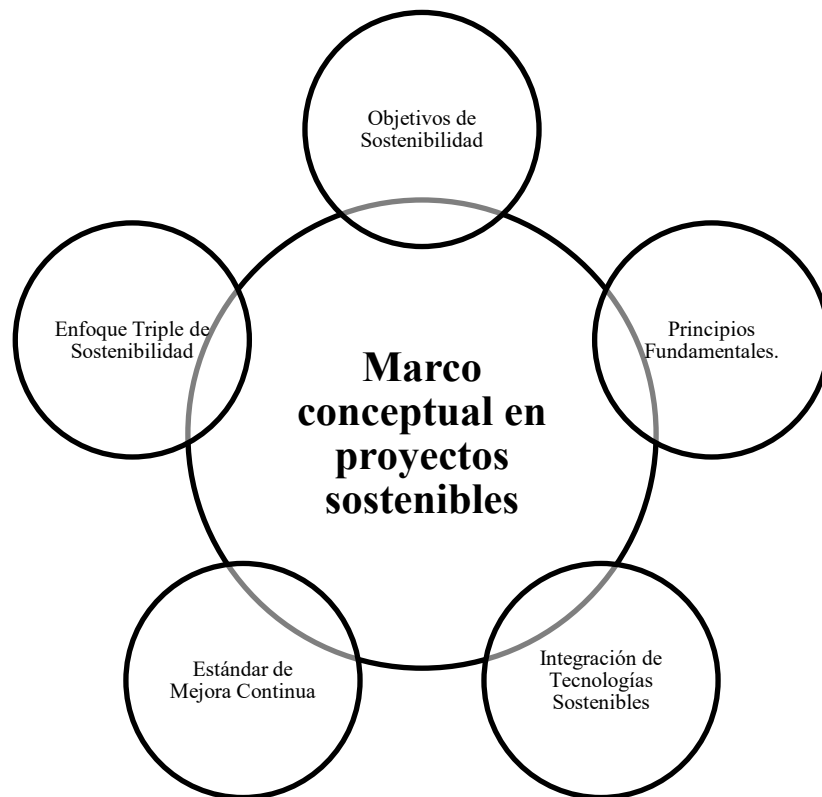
Objetivos de Sostenibilidad

Enfoque Triple de Sostenibilidad

Marco conceptual en proyectos sostenibles

Principios Fundamentales.

Estándar de Mejora Continua

Integración de Tecnologías Sostenibles